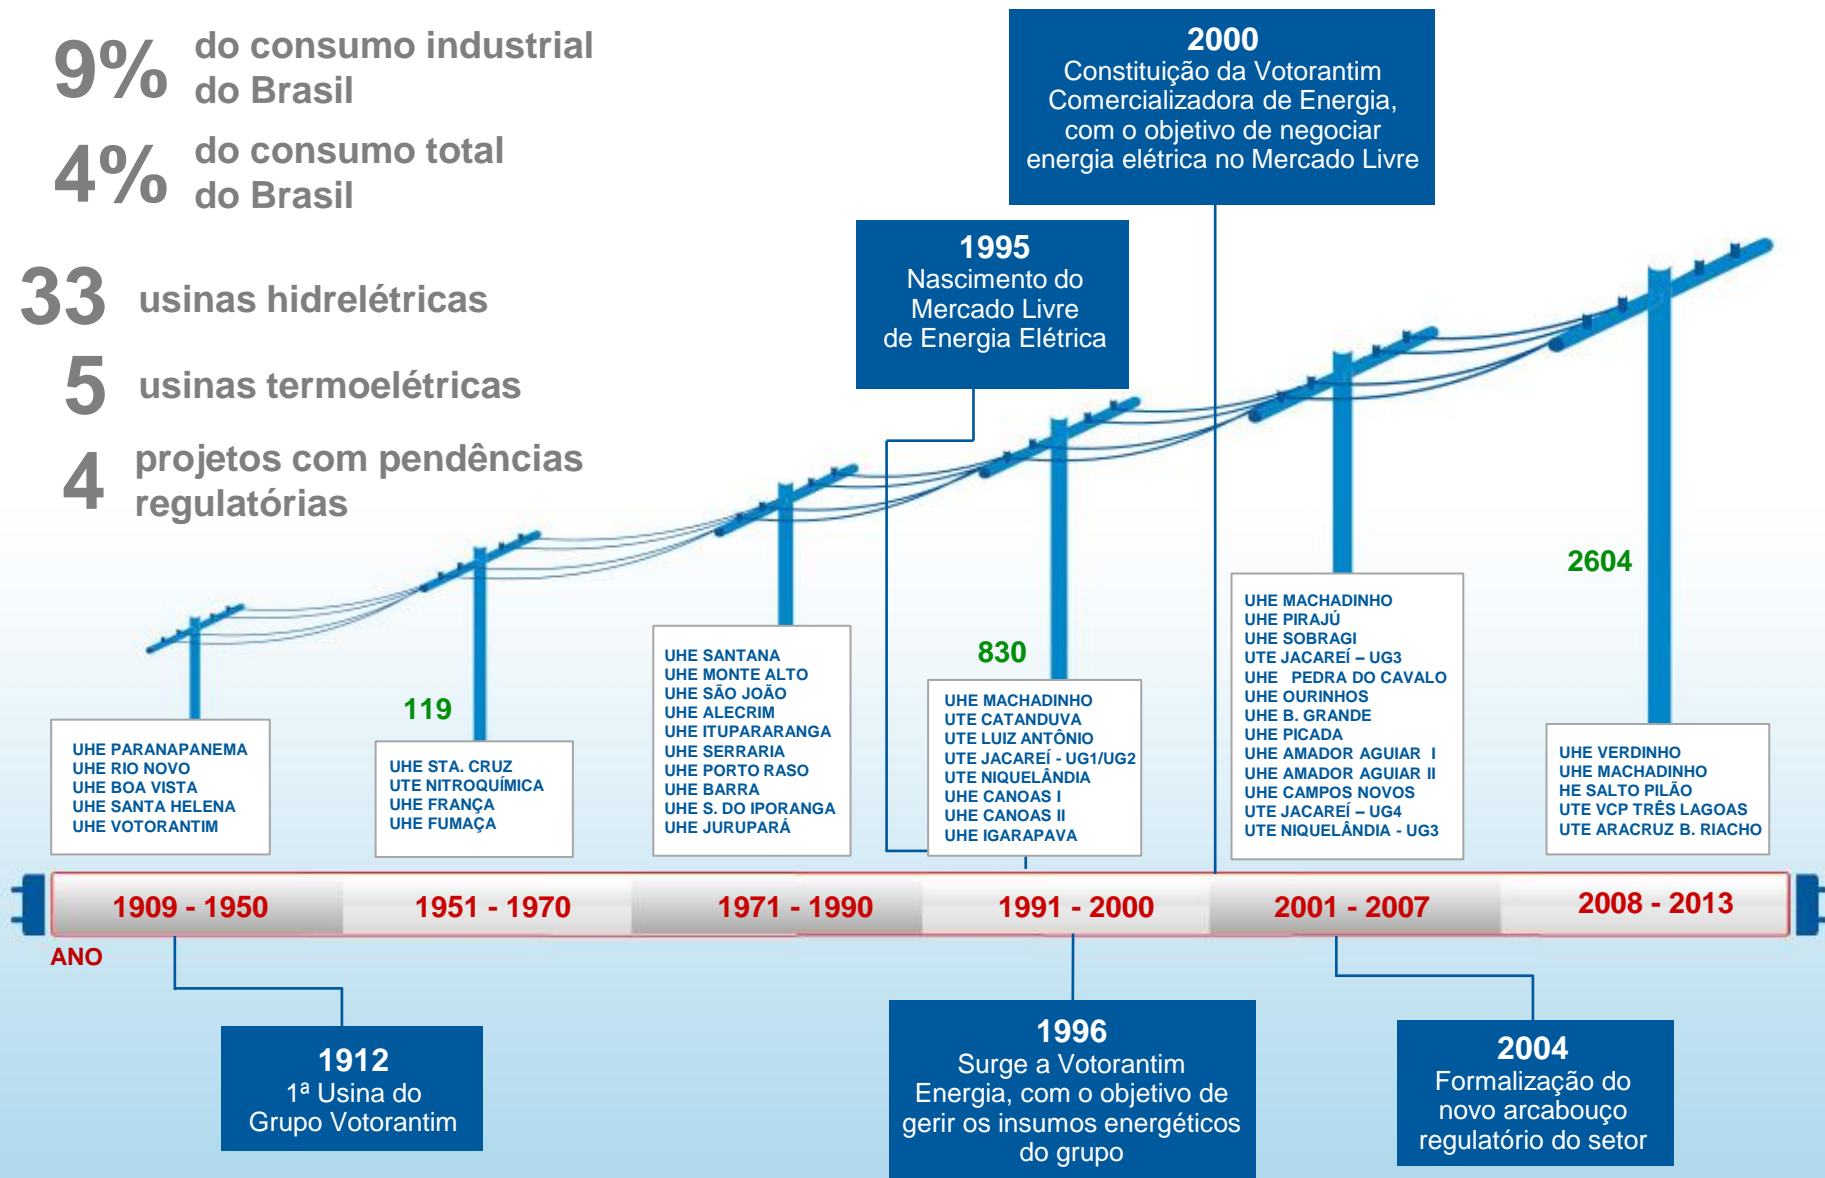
9% do consumo industrial do Brasil

4% do consumo total do Brasil

33 usinas hidrelétricas

5 usinas termoelétricas

4 projetos com pendências regulatórias

2000
Constituição da Votorantim Comercializadora de Energia, com o objetivo de negociar energia elétrica no Mercado Livre

1995
Nascimento do Mercado Livre de Energia Elétrica

UHE PARANAPANEMA
UHE RIO NOVO
UHE BOA VISTA
UHE SANTA HELENA
UHE VOTORANTIM

119

UHE STA. CRUZ
UTE NITROQUÍMICA
UHE FRANÇA
UHE FUMAÇA

UHE SANTANA
UHE MONTE ALTO
UHE SÃO JOÃO
UHE ALECRIM
UHE ITUPARARANGA
UHE SERRARIA
UHE PORTO RASO
UHE BARRA
UHE S. DO IPORANGA
UHE JURUPARÁ

830

UHE MACHADINHO
UTE CATANDUVA
UTE LUIZ ANTÔNIO
UTE JACAREÍ - UG1/UG2
UTE NIQUELÂNDIA
UHE CANOAS I
UHE CANOAS II
UHE IGARAPAVA

UHE MACHADINHO
UHE PIRAJÚ
UHE SOBRAGI
UTE JACAREÍ – UG3
UHE PEDRA DO CAVALO
UHE OURINHOS
UHE B. GRANDE
UHE PICADA
UHE AMADOR AGUIAR I
UHE AMADOR AGUIAR II
UHE CAMPOS NOVOS
UTE JACAREÍ – UG4
UTE NIQUELÂNDIA - UG3

2604

UHE VERDINHO
UHE MACHADINHO
HE SALTO PILÃO
UTE VCP TRÊS LAGOAS
UTE ARACRUZ B. RIACHO

1909 - 1950 | 1951 - 1970 | 1971 - 1990 | 1991 - 2000 | 2001 - 2007 | 2008 - 2013

ANO

1912
1ª Usina do Grupo Votorantim

1996
Surge a Votorantim Energia, com o objetivo de gerir os insumos energéticos do grupo

2004
Formalização do novo arcabouço regulatório do setor